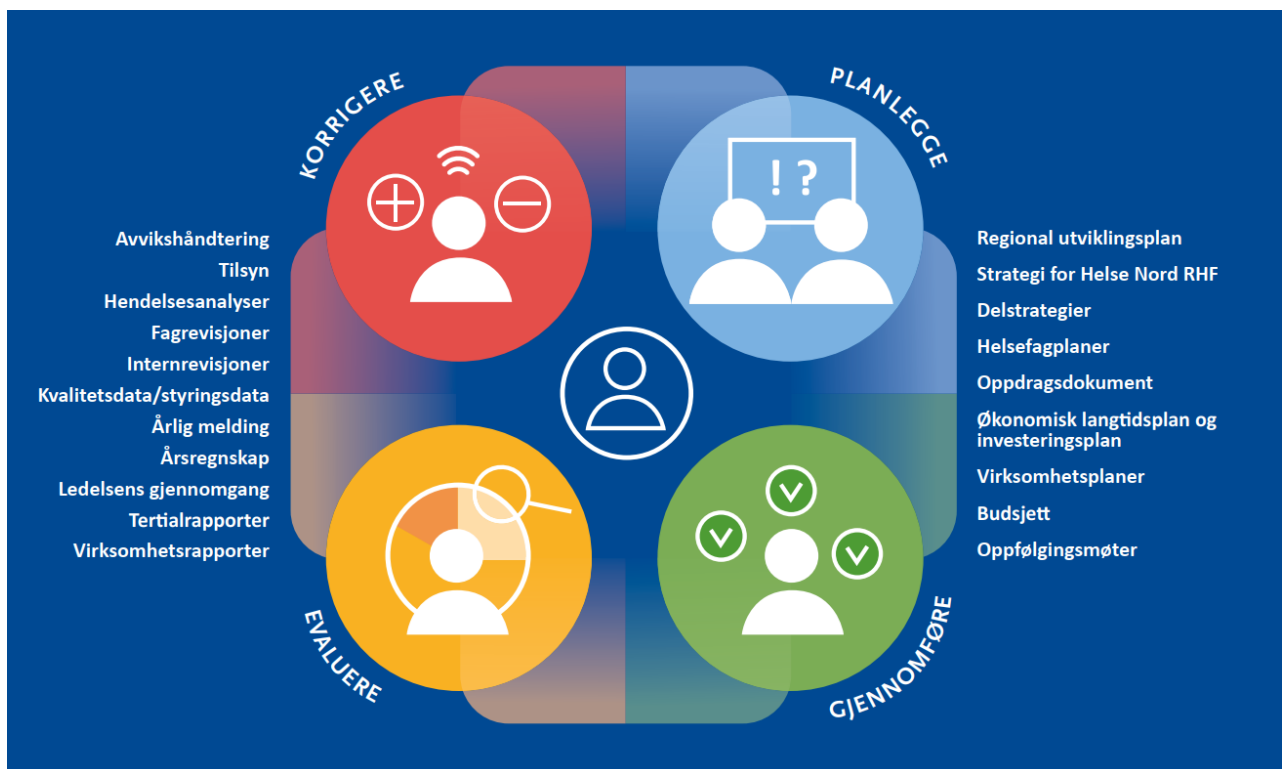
KORRIGERE

PLANLEGGE

! ?

Avvikshåndtering
Tilsyn
Hendelsesanalyser
Fagrevisjoner
Internrevisjoner
Kvalitetsdata/styringsdata
Årlig melding
Årsregnskap
Ledelsens gjennomgang
Tertialrapporter
Virksomhetsrapporter

Regional utviklingsplan
Strategi for Helse Nord RHF
Delstrategier
Helsefagplaner
Oppdragsdokument
Økonomisk langtidsplan og investeringsplan
Virksomhetsplaner
Budsjett
Oppfølgingsmøter

EVALUERE

GJENNOMFØRE